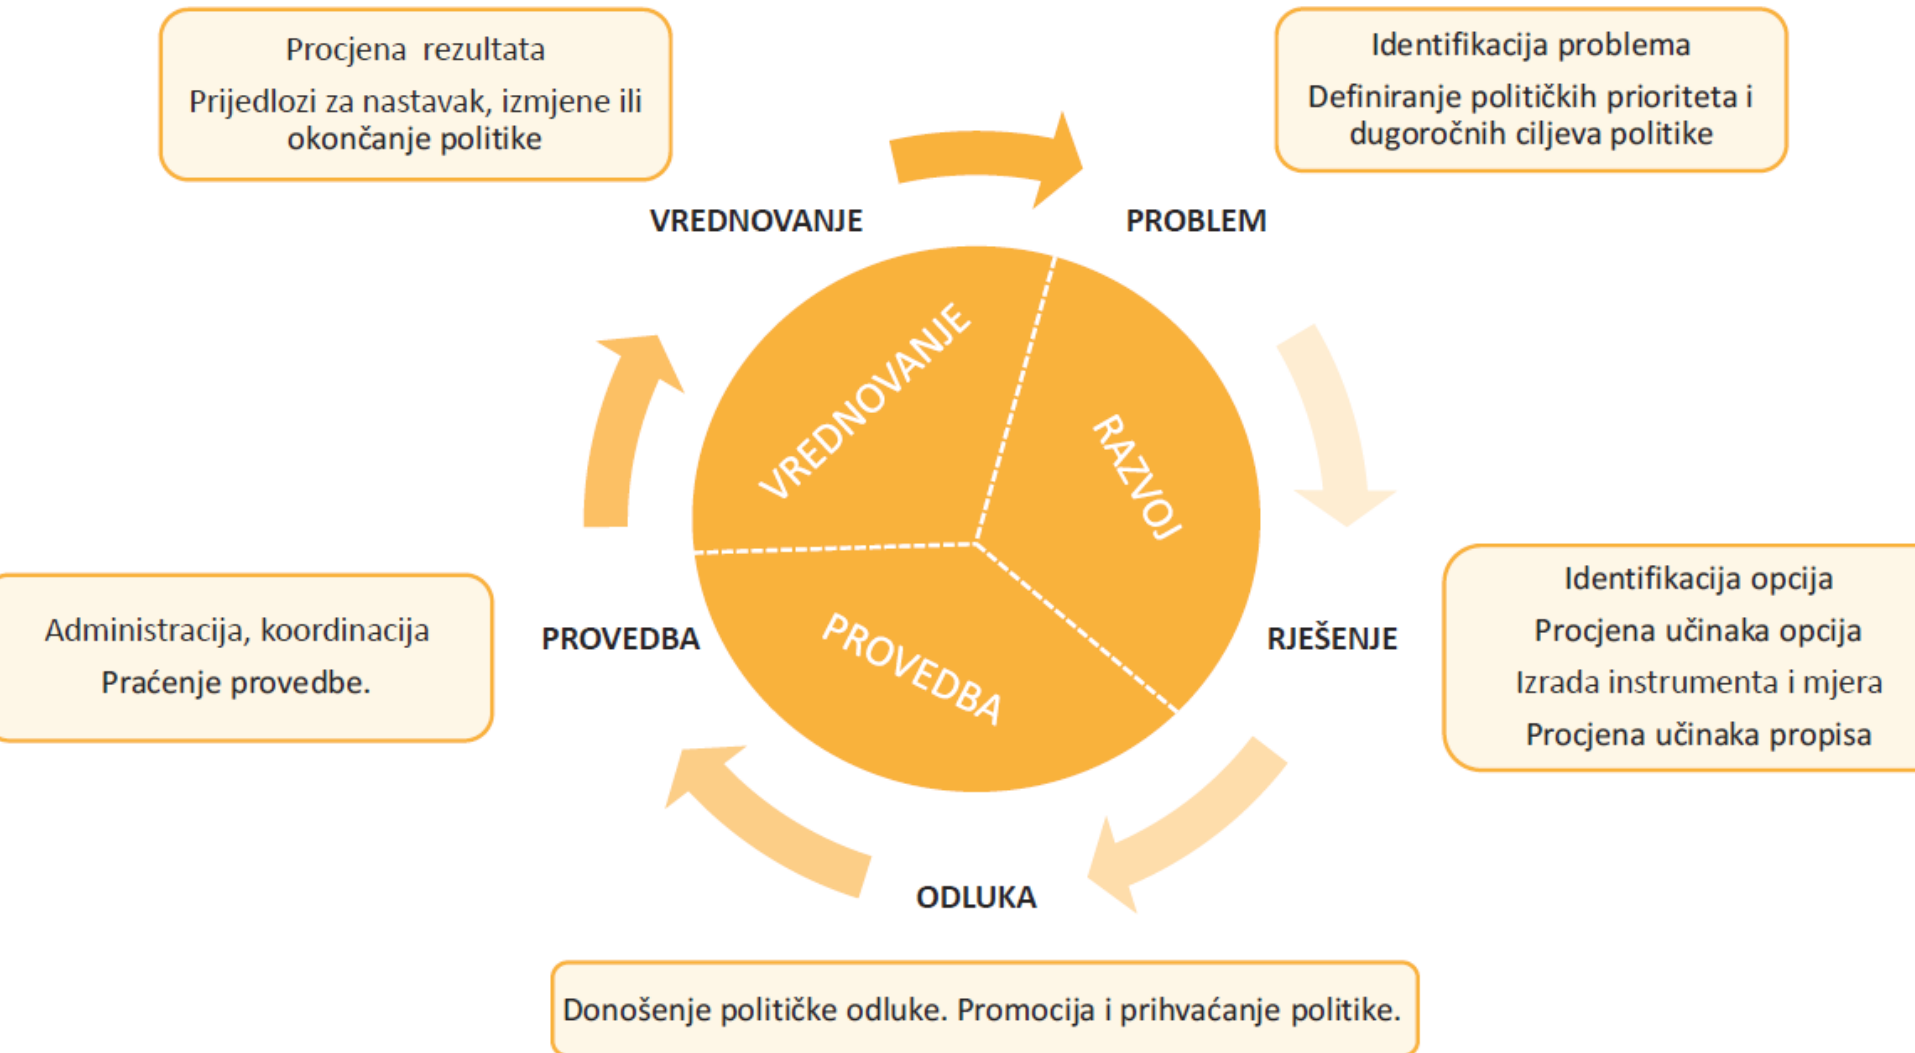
Procjena rezultata

Prijedlozi za nastavak, izmjene ili okončanje politike

Identifikacija problema

Definiranje političkih prioriteta i dugoročnih ciljeva politike

VREDNOVANJE

PROBLEM

VREDNOVANJE

RAZVOJ

PROVEDBA

Administracija, koordinacija

Praćenje provedbe.

PROVEDBA

RJEŠENJE

Identifikacija opcija

Procjena učinaka opcija

Izrada instrumenta i mjera

Procjena učinaka propisa

ODLUKA

Donošenje političke odluke. Promocija i prihvaćanje politike.